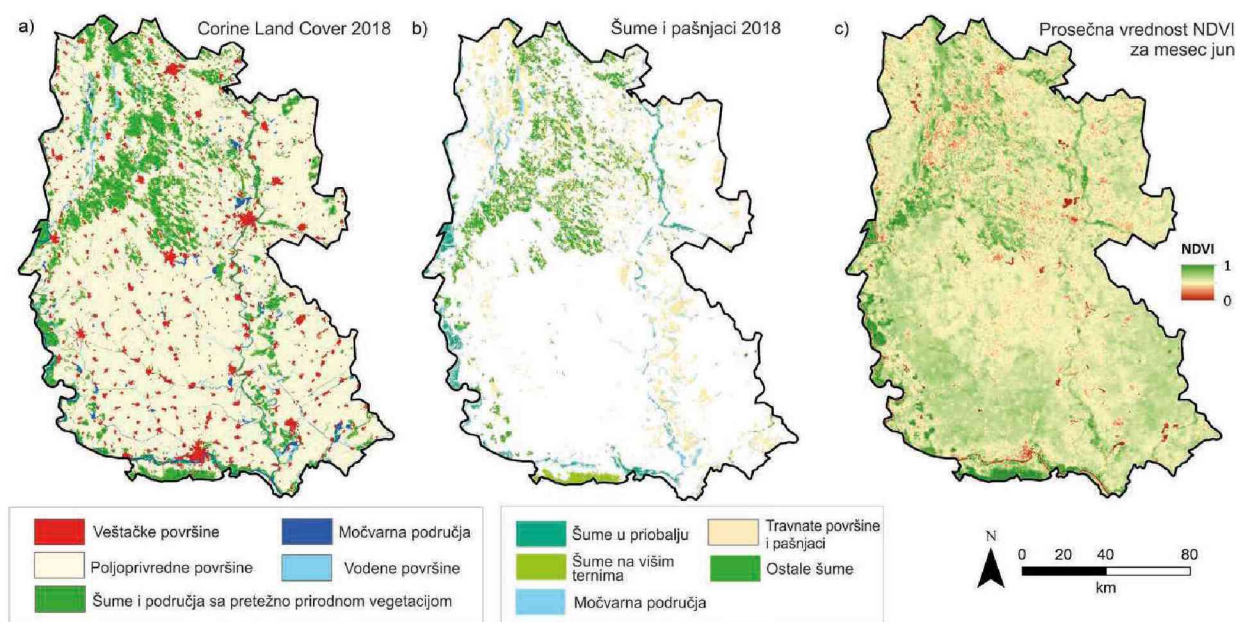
a) Corine Land Cover 2018

b) Šume i pašnjaci 2018

c) Prosečna vrednost NDVI za mesec jun

NDVI
1
0

Veštačke površine
Močvarna područja
Poljoprivredne površine
Vodene površine
Šume i područja sa pretežno prirodnom vegetacijom

Šume u priobalju
Travnate površine i pašnjaci
Šume na višim ternima
Ostale šume
Močvarna područja

N
0 20 40 80
km